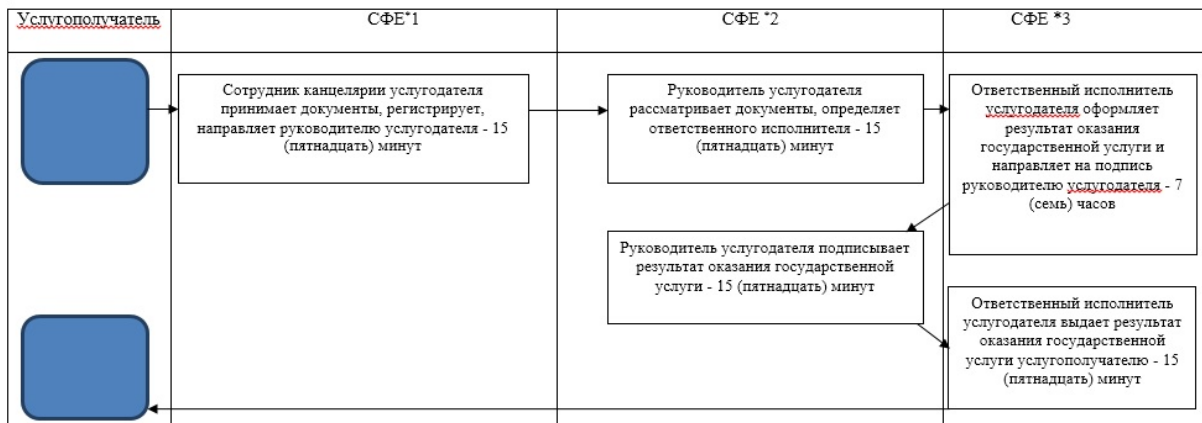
| Услугополучатель | СФЕ*1 | СФЕ *2 | СФЕ *3 |
|---|---|---|---|

Сотрудник канцелярии услугодателя принимает документы, регистрирует, направляет руководителю услугодателя - 15 (пятнадцать) минут

Руководитель услугодателя рассматривает документы, определяет ответственного исполнителя - 15 (пятнадцать) минут

Ответственный исполнитель услугодателя оформляет результат оказания государственной услуги и направляет на подпись руководителю услугодателя - 7 (семь) часов

Руководитель услугодателя подписывает результат оказания государственной услуги - 15 (пятнадцать) минут

Ответственный исполнитель услугодателя выдает результат оказания государственной услуги услугополучателю - 15 (пятнадцать) минут